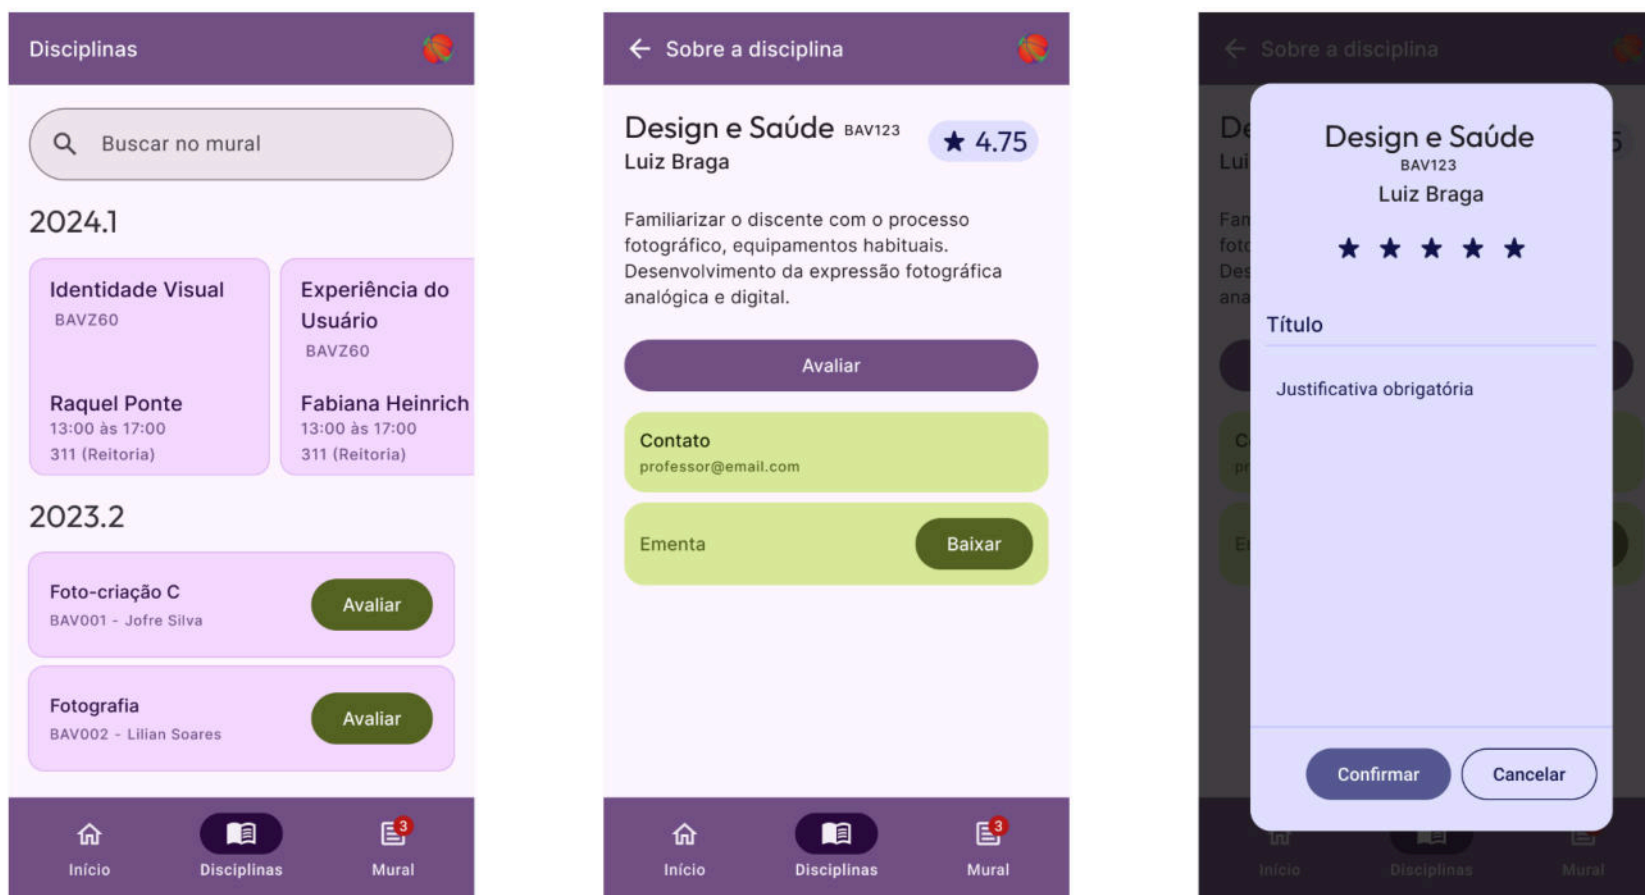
Disciplinas

Buscar no mural

2024.1

Identidade Visual
BAVZ60
Raquel Ponte
13:00 às 17:00
311 (Reitoria)

Experiência do Usuário
BAVZ60
Fabiana Heinrich
13:00 às 17:00
311 (Reitoria)

2023.2

Foto-criação C
BAV001 - Jofre Silva
Avaliar

Fotografia
BAV002 - Lilian Soares
Avaliar

Início
Disciplinas
3
Mural

Sobre a disciplina

Design e Saúde BAV123
Luiz Braga
★ 4.75

Familiarizar o discente com o processo fotográfico, equipamentos habituais. Desenvolvimento da expressão fotográfica analógica e digital.

Avaliar

Contato
professor@email.com

Ementa
Baixar

Início
Disciplinas
3
Mural

Sobre a disciplina

Design e Saúde
BAV123
Luiz Braga
★ ★ ★ ★ ★

Título

Justificativa obrigatória

Confirmar
Cancelar

Início
Disciplinas
Mural